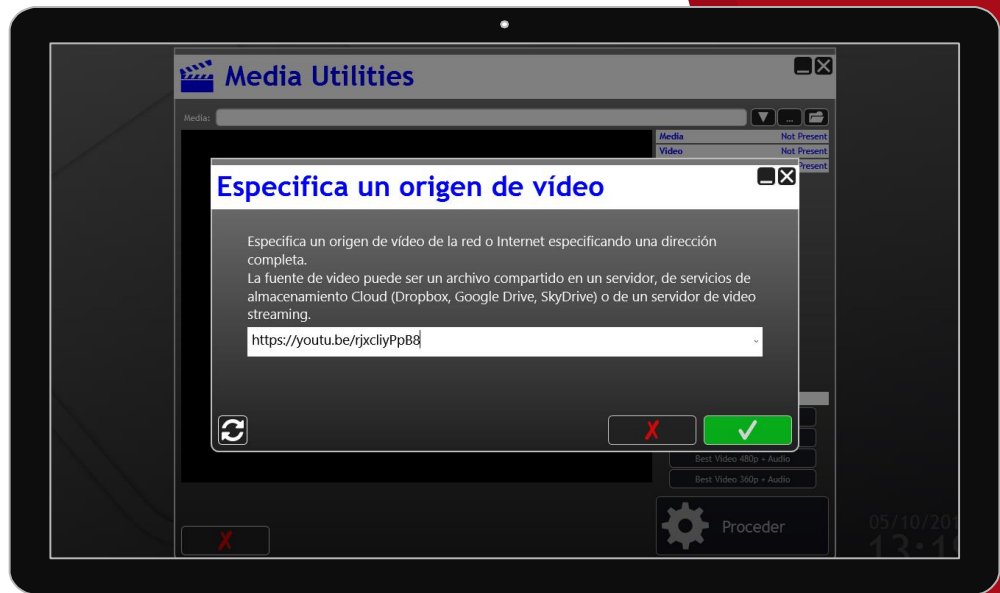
Media Utilities

Media:

| Media | Not Present |
|---|---|
| Video | Not Present |
| | Present |

Especifica un origen de vídeo

Especifica un origen de vídeo de la red o Internet especificando una dirección completa.
La fuente de video puede ser un archivo compartido en un servidor, de servicios de almacenamiento Cloud (Dropbox, Google Drive, SkyDrive) o de un servidor de video streaming.

https://youtu.be/rjxcliyPpB8

✗ ✓

Best Video 480p + Audio
Best Video 360p + Audio

✗

Proceder

05/10/20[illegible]
13:1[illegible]